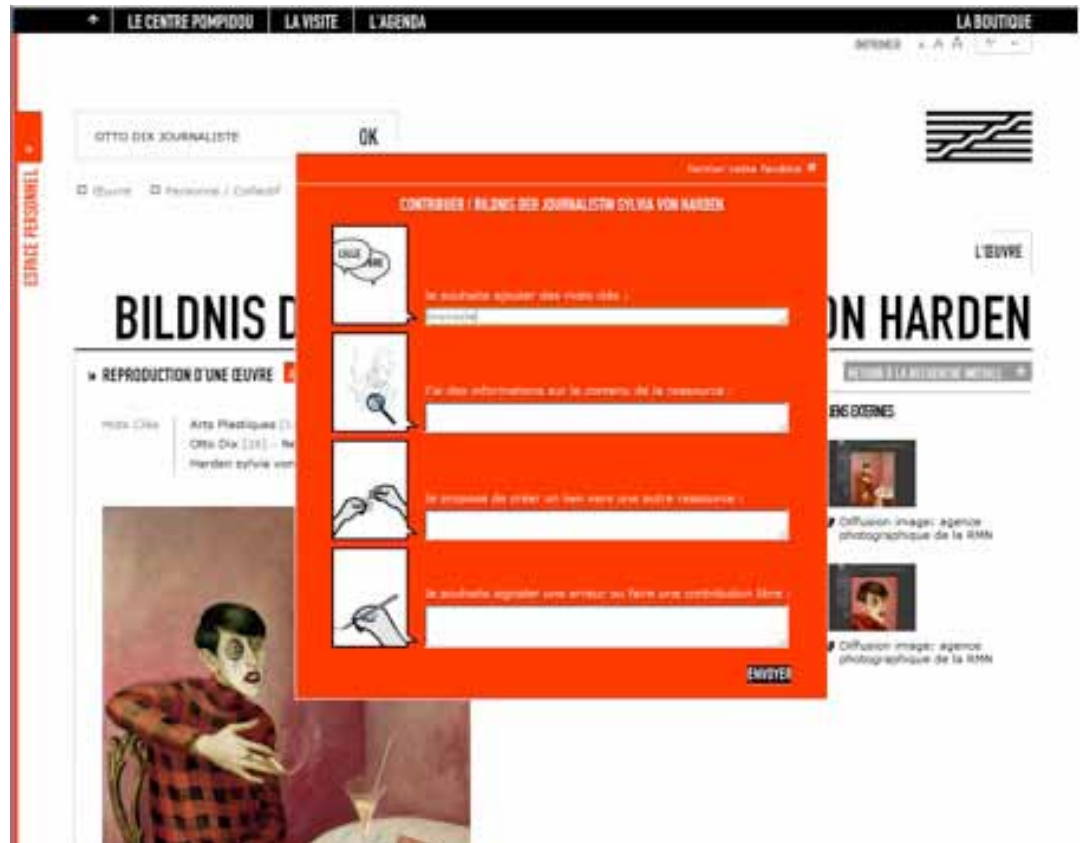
LE CENTRE POMPIDOU | LA VISITE | L'AGENDA

LA BOUTIQUE

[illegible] A A

ESPACE PERSONNEL

OTTO DIX JOURNALISTE

OK

Œuvre Personne / Collectif

Fermer cette fenêtre

CONTRIBUER / BILDNIS DER JOURNALISTIN SYLVIA VON HARDEN

Je souhaite ajouter des mots clés :

J'ai des informations sur le contenu de la ressource :

Je propose de créer un lien vers une autre ressource :

Je souhaite signaler une erreur ou faire une contribution libre :

ENVOYER

L'ŒUVRE

BILDNIS D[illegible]ON HARDEN

» REPRODUCTION D'UNE ŒUVRE

RETOUR À LA RECHERCHE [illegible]

Mots Clés

Arts Plastiques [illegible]
Otto Dix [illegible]
Harden sylvia von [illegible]

LIENS EXTERNES

Diffusion image: agence photographique de la RMN

Diffusion image: agence photographique de la RMN